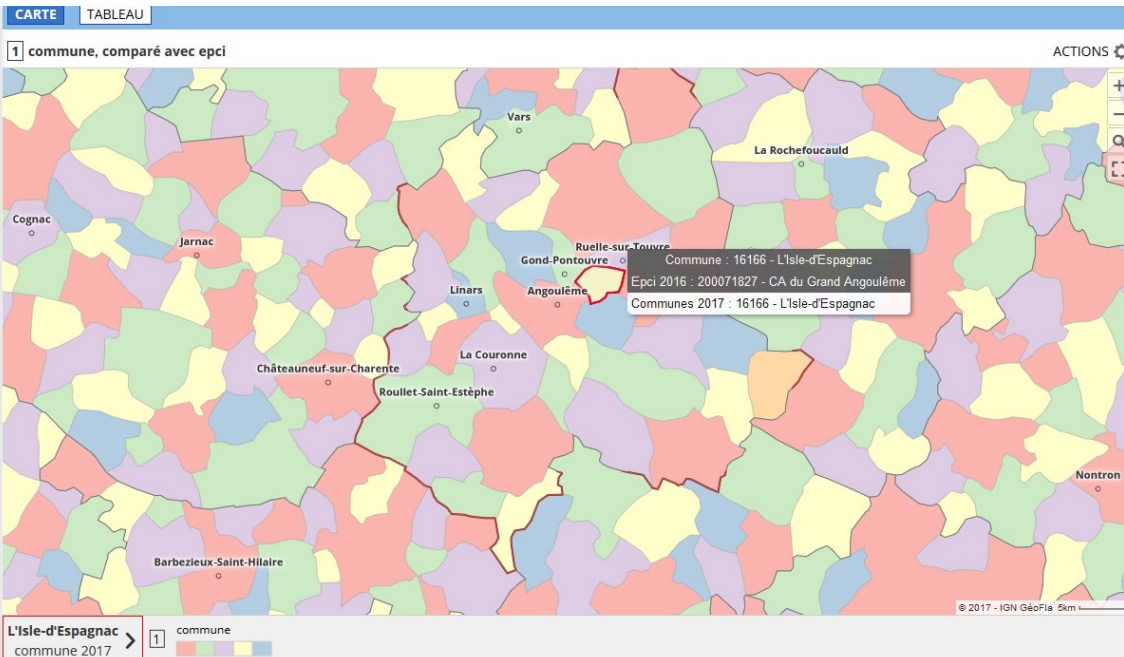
CARTE TABLEAU

1 commune, comparé avec epci

ACTIONS

Vars

La Rochefoucauld

Cognac

Jarnac

Ruelle-sur-Touvre

Gond-Pontouvre

Commune : 16166 - L'Isle-d'Espagnac

Epci 2016 : 200071827 - CA du Grand Angoulême

Communes 2017 : 16166 - L'Isle-d'Espagnac

Linars

Angoulême

La Couronne

Châteauneuf-sur-Charente

Roullet-Saint-Estèphe

Nontron

Barbezieux-Saint-Hilaire

© 2017 - IGN GéoFla 5km

L'Isle-d'Espagnac
commune 2017

1

commune